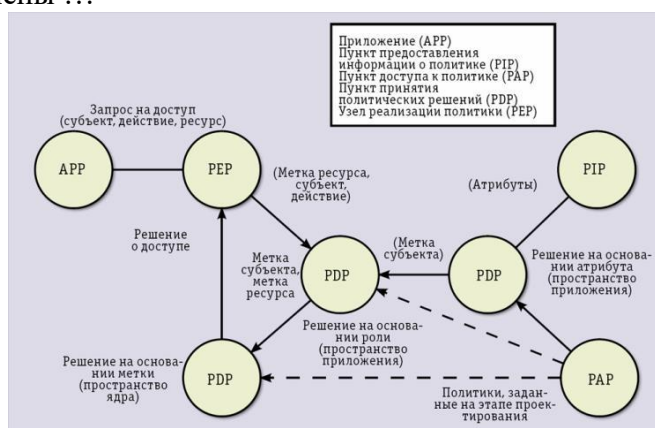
ены ...

Приложение (APP)
Пункт предоставления информации о политике (PIP)
Пункт доступа к политике (PAP)
Пункт принятия политических решений (PDP)
Узел реализации политики (PEP)

Запрос на доступ (субъект, действие, ресурс)

APP

PEP

(Метка ресурса, субъект, действие)

PIP

(Атрибуты)

Решение о доступе

Метка субъекта, метка ресурса

PDP

(Метка субъекта)

PDP

Решение на основании атрибута (пространство приложения)

Решение на основании роли (пространство приложения)

Решение на основании метки (пространство ядра)

PDP

PAP

Политики, заданные на этапе проектирования